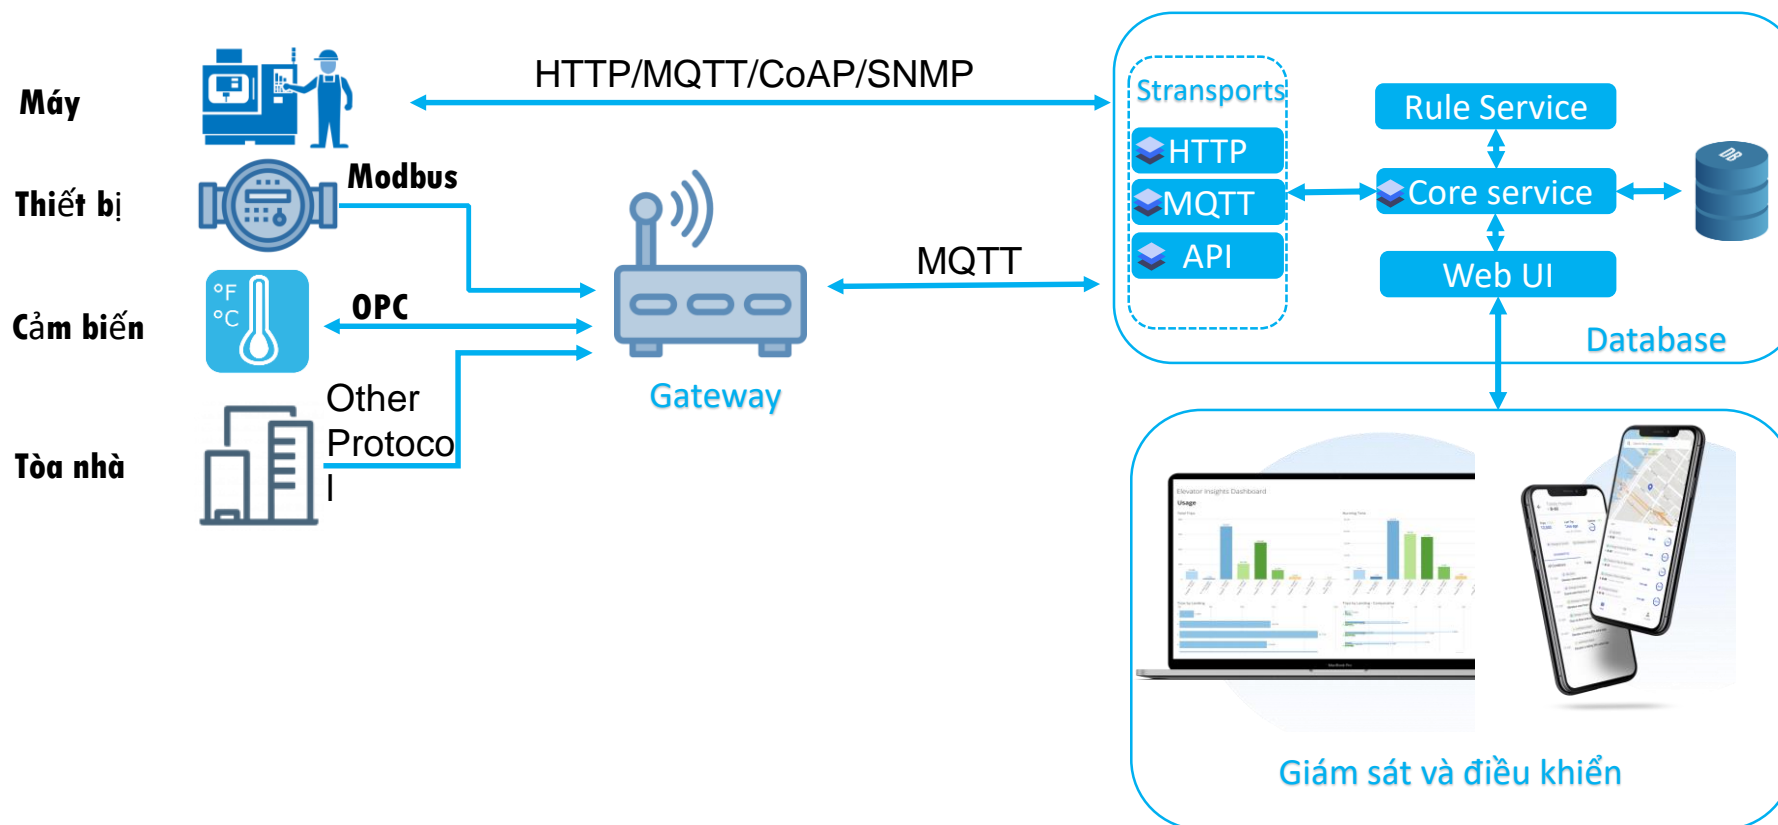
Máy

Thiết bị

Cảm biến

Tòa nhà

HTTP/MQTT/CoAP/SNMP

Modbus

OPC

Other Protoco l

Gateway

MQTT

Stransports

HTTP

MQTT

API

Rule Service

Core service

Web UI

DB

Database

Elevator Insights Dashboard

Usage

Giám sát và điều khiển